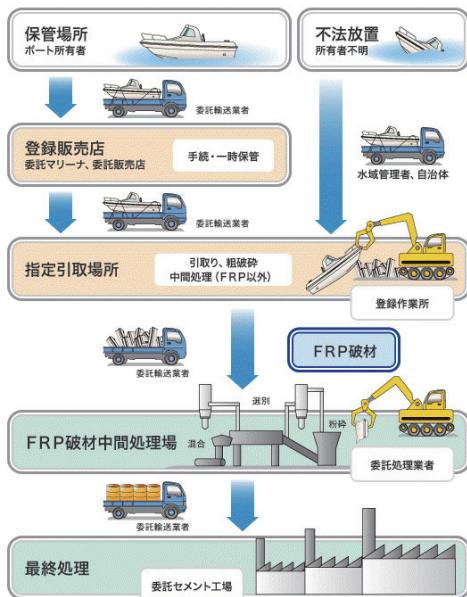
保管場所
ボート所有者

不法放置
所有者不明

委託輸送業者

登録販売店
委託マリーナ、委託販売店

手続・一時保管

水域管理者、自治体

委託輸送業者

指定引取場所

引取り、粗破砕
中間処理（FRP以外）

登録作業所

委託輸送業者

FRP破材

選別

粉砕

混合

FRP破材中間処理場

委託処理業者

委託輸送業者

最終処理

委託セメント工場